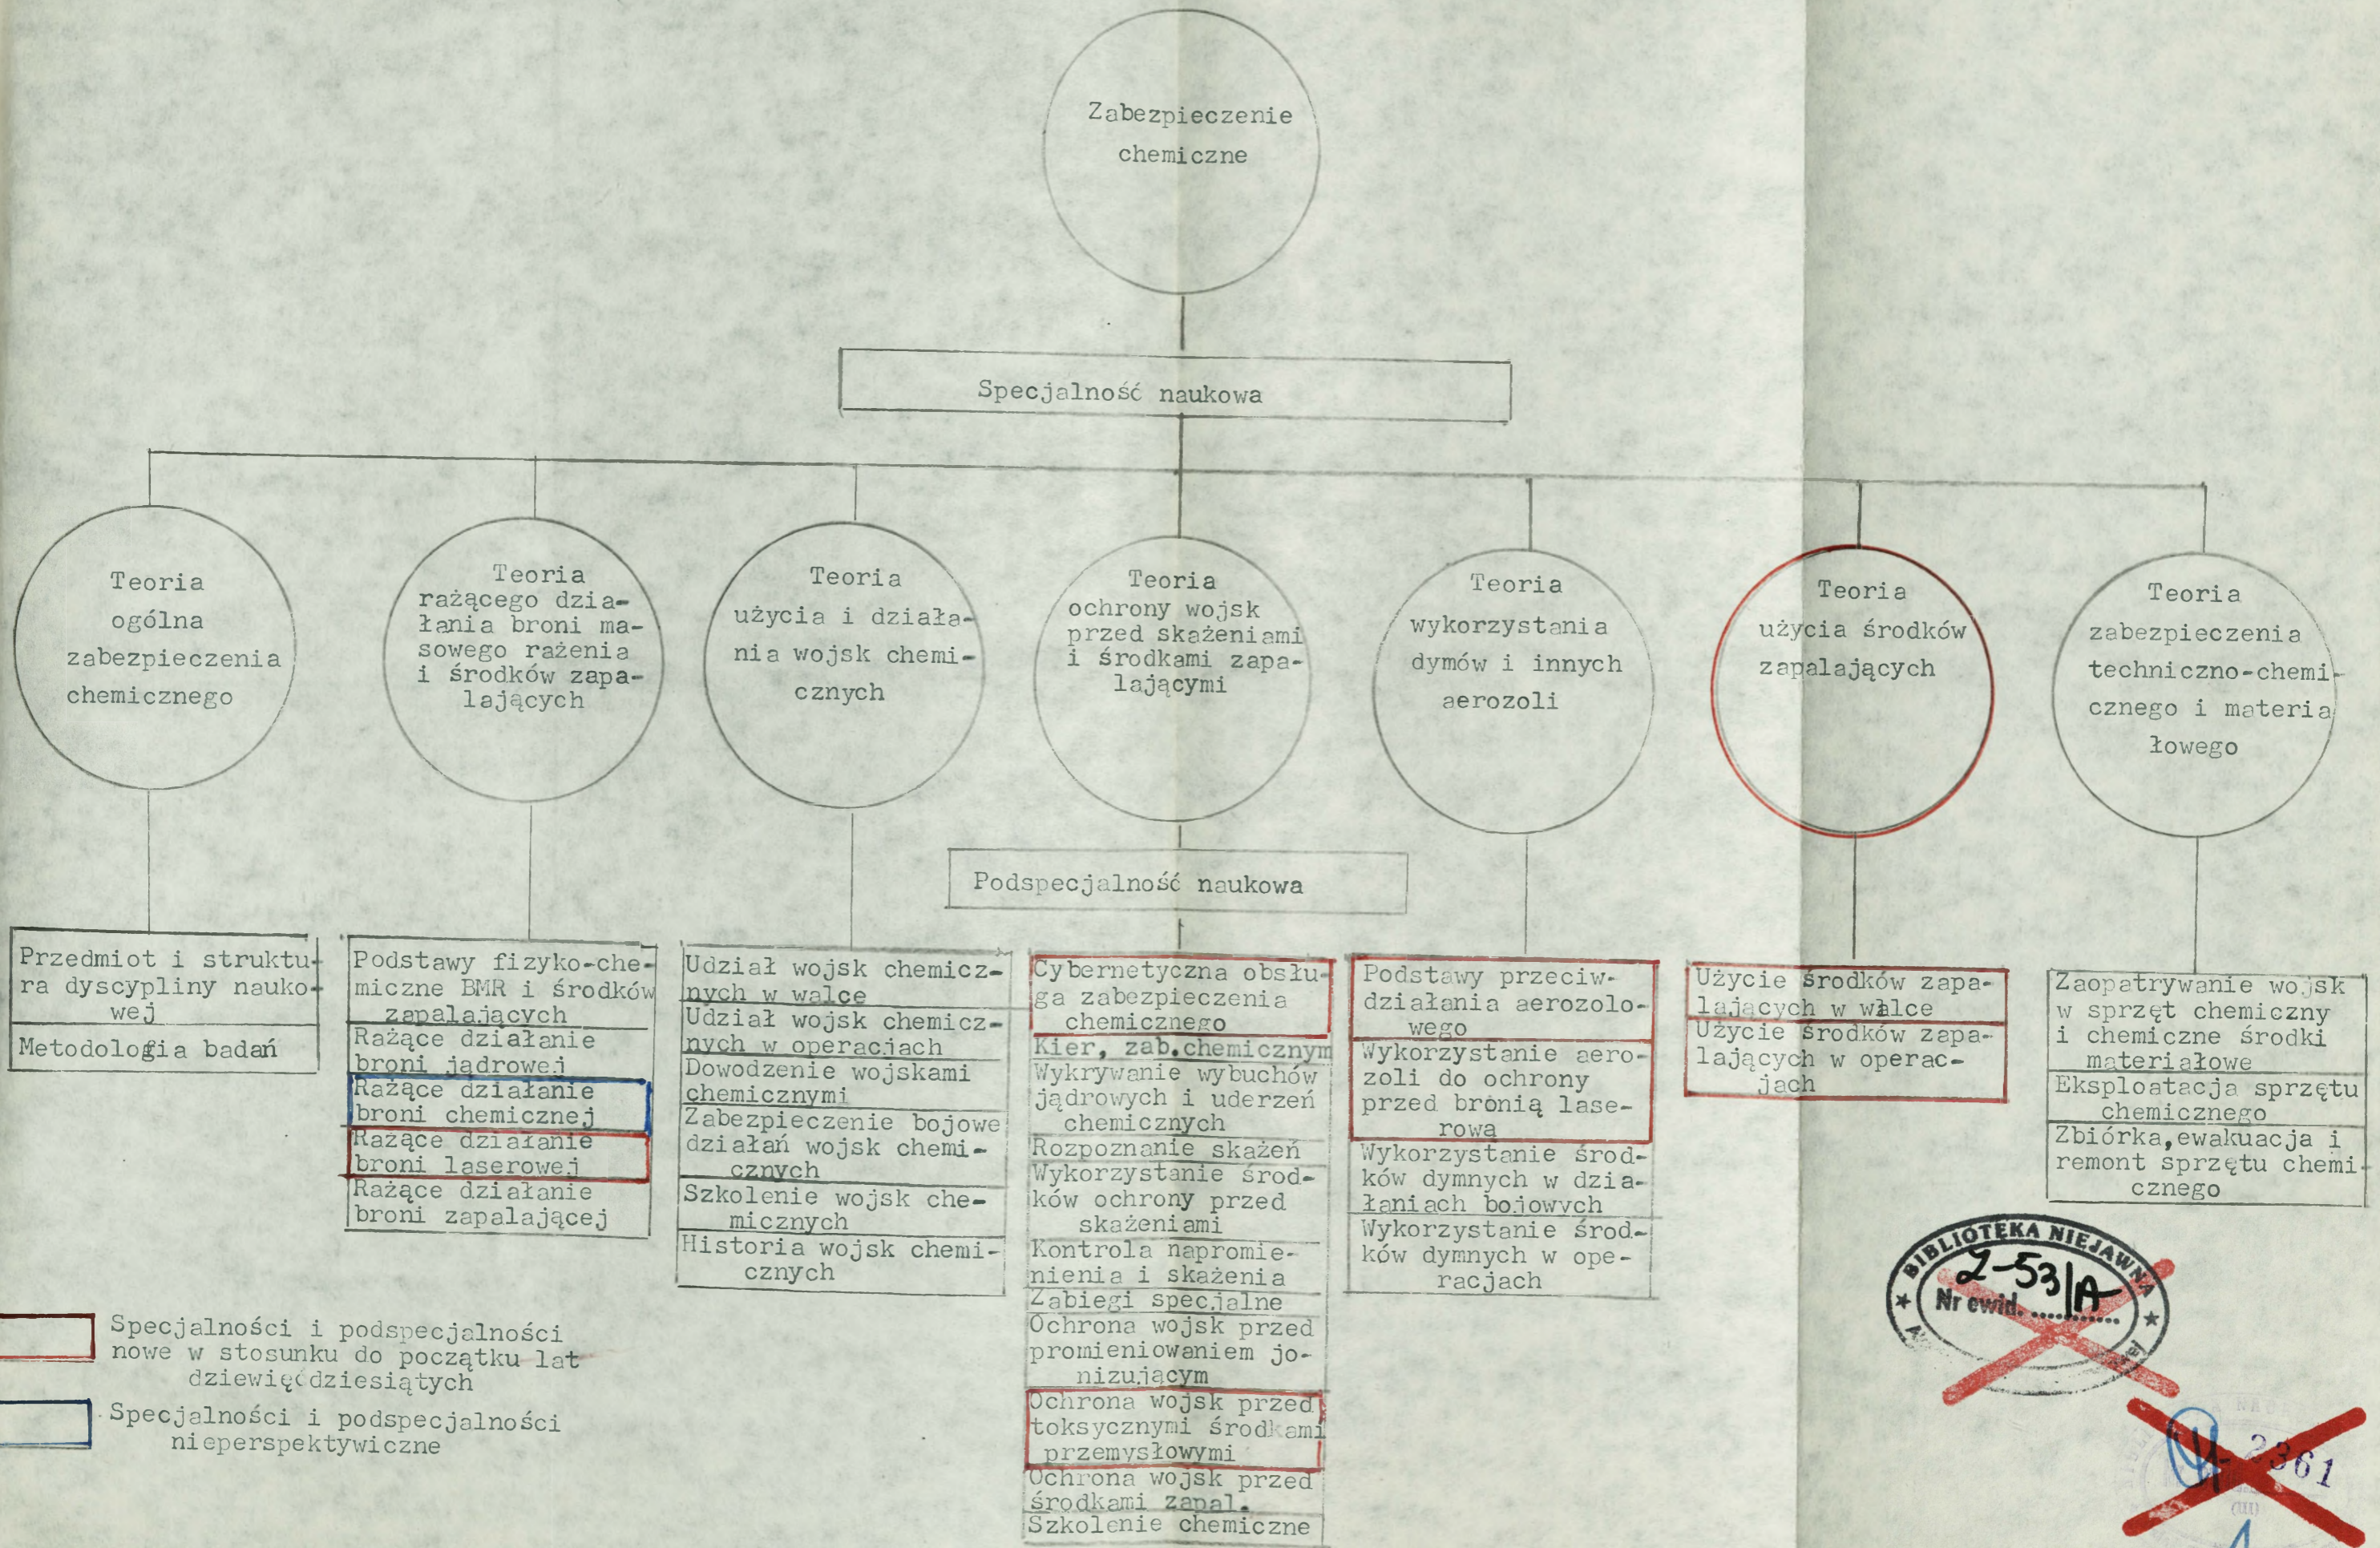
Zabezpieczenie chemiczne

Specjalność naukowa

Teoria ogólna zabezpieczenia chemicznego

Teoria rażącego działania broni masowego rażenia i środków zapalających

Teoria użycia i działania wojsk chemicznych

Teoria ochrony wojsk przed skażeniami i środkami zapalającymi

Teoria wykorzystania dymów i innych aerozoli

Teoria użycia środków zapalających

Teoria zabezpieczenia techniczno-chemicznego i materiałowego

Podspecjalność naukowa

Przedmiot i struktura dyscypliny naukowej
Metodologia badań

Podstawy fizyko-chemiczne BMR i środków zapalających
Rażące działanie broni jądrowej
Rażące działanie broni chemicznej
Rażące działanie broni laserowej
Rażące działanie broni zapalającej

Udział wojsk chemicznych w walce
Udział wojsk chemicznych w operacjach
Dowodzenie wojskami chemicznymi
Zabezpieczenie bojowe działań wojsk chemicznych
Szkolenie wojsk chemicznych
Historia wojsk chemicznych

Cybernetyczna obsługa zabezpieczenia chemicznego
Kier, zab.chemicznym
Wykrywanie wybuchów jądrowych i uderzeń chemicznych
Rozpoznanie skażeń
Wykorzystanie środków ochrony przed skażeniami
Kontrola napromienienia i skażenia
Zabiegi specjalne
Ochrona wojsk przed promieniowaniem jonizującym
Ochrona wojsk przed toksycznymi środkami przemysłowymi
Ochrona wojsk przed środkami zapal.
Szkolenie chemiczne

Podstawy przeciwdziałania aerozolowego
Wykorzystanie aerozoli do ochrony przed bronią laserowa
Wykorzystanie środków dymnych w działaniach bojowych
Wykorzystanie środków dymnych w operacjach

Użycie środków zapalających w walce
Użycie środków zapalających w operacjach

Zaopatrywanie wojsk w sprzęt chemiczny i chemiczne środki materiałowe
Eksploatacja sprzętu chemicznego
Zbiórka,ewakuacja i remont sprzętu chemicznego

Specjalności i podspecjalności nowe w stosunku do początku lat dziewięćdziesiątych

Specjalności i podspecjalności nieperspektywiczne

BIBLIOTEKA NIEJAWNA
Nr ewid. 2-53/A

4-2361